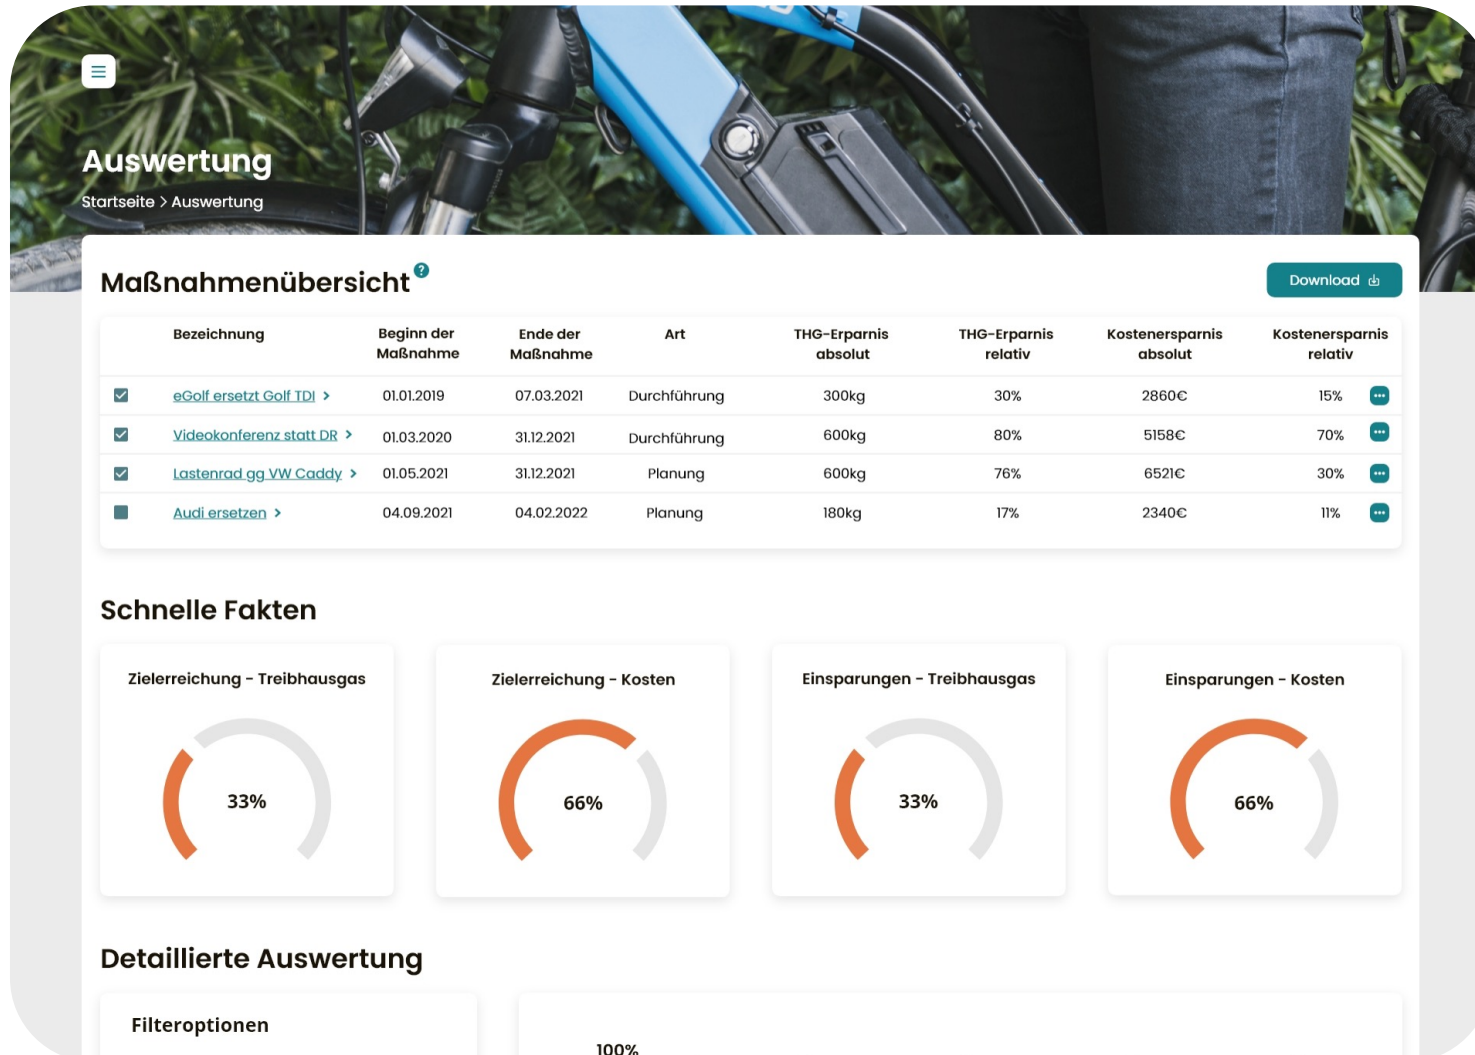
Auswertung
Startseite > Auswertung

Maßnahmenübersicht

Download

| | Bezeichnung | Beginn der Maßnahme | Ende der Maßnahme | Art | THG-Erparnis absolut | THG-Erparnis relativ | Kostenersparnis absolut | Kostenersparnis relativ |
|---|---|---|---|---|---|---|---|---|
| | eGolf ersetzt Golf TDI > | 01.01.2019 | 07.03.2021 | Durchführung | 300kg | 30% | 2860€ | 15% |
| | Videokonferenz statt DR > | 01.03.2020 | 31.12.2021 | Durchführung | 600kg | 80% | 5158€ | 70% |
| | Lastenrad gg VW Caddy > | 01.05.2021 | 31.12.2021 | Planung | 600kg | 76% | 6521€ | 30% |
| | Audi ersetzen > | 04.09.2021 | 04.02.2022 | Planung | 180kg | 17% | 2340€ | 11% |

Schnelle Fakten

Zielerreichung - Treibhausgas
33%

Zielerreichung - Kosten
66%

Einsparungen - Treibhausgas
33%

Einsparungen - Kosten
66%

Detaillierte Auswertung

Filteroptionen

100%